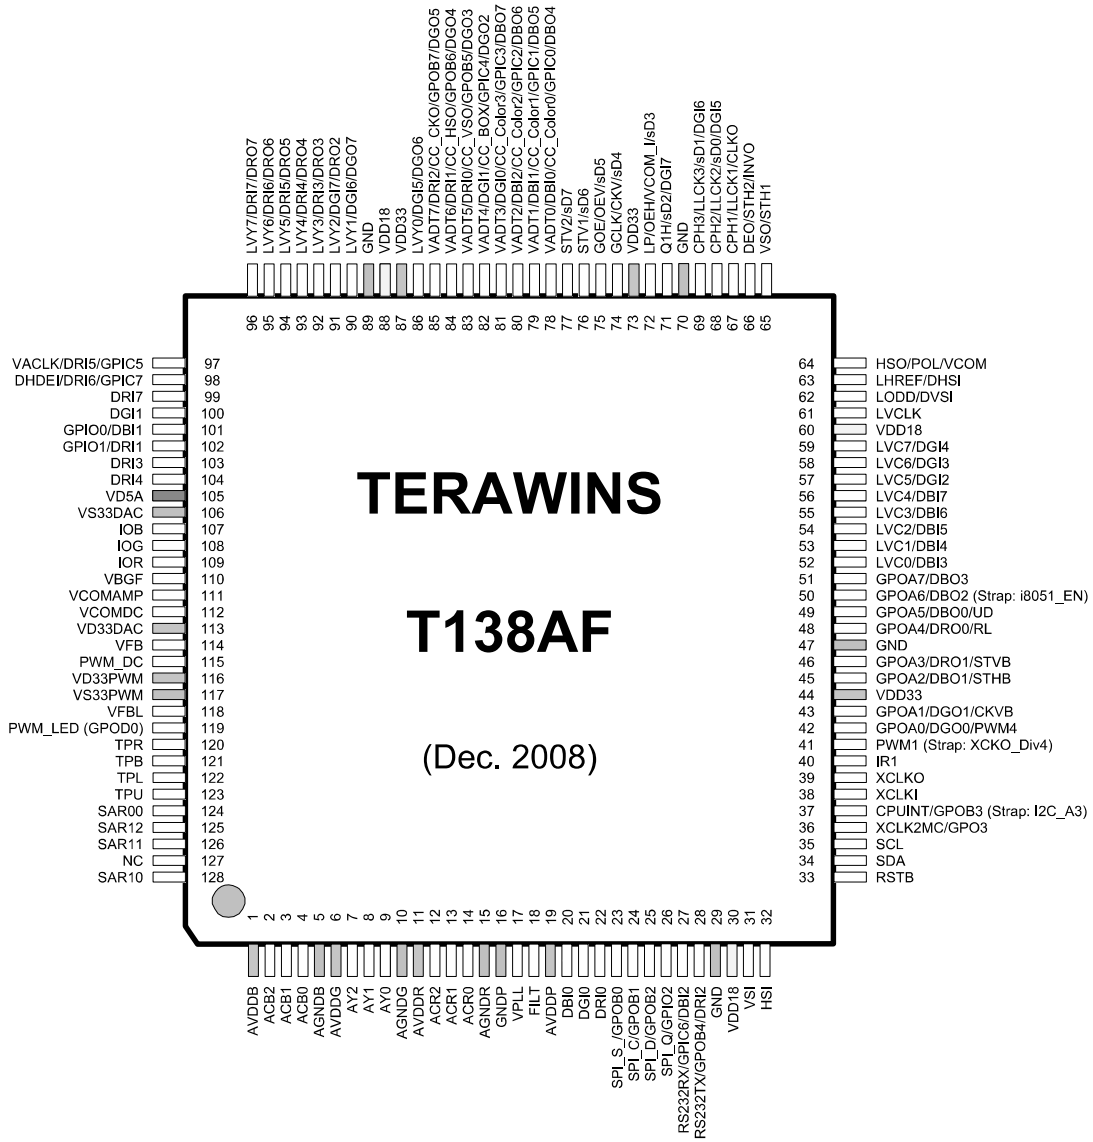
LVY7/DRI7/DRO7
LVY6/DRI6/DRO6
LVY5/DRI5/DRO5
LVY4/DRI4/DRO4
LVY3/DRI3/DRO3
LVY2/DGI7/DRO2
LVY1/DGI6/DGO7
GND
VDD18
VDD33
LVY0/DGI5/DGO6
VADT7/DRI2/CC_CKO/GPOB7/DGO5
VADT6/DRI1/CC_HSO/GPOB6/DGO4
VADT5/DRI0/CC_VSO/GPOB5/DGO3
VADT4/DGI1/CC_BOX/GPIC4/DGO2
VADT3/DGI0/CC_Color3/GPIC3/DBO7
VADT2/DBI2/CC_Color2/GPIC2/DBO6
VADT1/DBI1/CC_Color1/GPIC1/DBO5
VADT0/DBI0/CC_Color0/GPIC0/DBO4
STV2/sD7
STV1/sD6
GOE/OEV/sD5
GCLK/CKV/sD4
VDD33
LP/OEH/VCOM_I/sD3
Q1H/sD2/DGI7
GND
CPH3/LLCK3/sD1/DGI6
CPH2/LLCK2/sD0/DGI5
CPH1/LLCK1/CLKO
DEO/STH2/INVO
VSO/STH1

96 95 94 93 92 91 90 89 88 87 86 85 84 83 82 81 80 79 78 77 76 75 74 73 72 71 70 69 68 67 66 65

VACLK/DRI5/GPIC5 97
DHDEI/DRI6/GPIC7 98
DRI7 99
DGI1 100
GPIO0/DBI1 101
GPIO1/DRI1 102
DRI3 103
DRI4 104
VD5A 105
VS33DAC 106
IOB 107
IOG 108
IOR 109
VBGF 110
VCOMAMP 111
VCOMDC 112
VD33DAC 113
VFB 114
PWM_DC 115
VD33PWM 116
VS33PWM 117
VFBL 118
PWM_LED (GPOD0) 119
TPR 120
TPB 121
TPL 122
TPU 123
SAR00 124
SAR12 125
SAR11 126
NC 127
SAR10 128

TERAWINS

T138AF

(Dec. 2008)

64 HSO/POL/VCOM
63 LHREF/DHSI
62 LODD/DVSI
61 LVCLK
60 VDD18
59 LVC7/DGI4
58 LVC6/DGI3
57 LVC5/DGI2
56 LVC4/DBI7
55 LVC3/DBI6
54 LVC2/DBI5
53 LVC1/DBI4
52 LVC0/DBI3
51 GPOA7/DBO3
50 GPOA6/DBO2 (Strap: i8051_EN)
49 GPOA5/DBO0/UD
48 GPOA4/DRO0/RL
47 GND
46 GPOA3/DRO1/STVB
45 GPOA2/DBO1/STHB
44 VDD33
43 GPOA1/DGO1/CKVB
42 GPOA0/DGO0/PWM4
41 PWM1 (Strap: XCKO_Div4)
40 IR1
39 XCLKO
38 XCLKI
37 CPUINT/GPOB3 (Strap: I2C_A3)
36 XCLK2MC/GPO3
35 SCL
34 SDA
33 RSTB

1 2 3 4 5 6 7 8 9 10 11 12 13 14 15 16 17 18 19 20 21 22 23 24 25 26 27 28 29 30 31 32

AVDDB
ACB2
ACB1
ACB0
AGNDB
AVDDG
AY2
AY1
AY0
AGNDG
AVDDR
ACR2
ACR1
ACR0
AGNDR
GNDP
VPLL
FILT
AVDDP
DBI0
DGI0
DRI0
SPI_S_/GPOB0
SPI_C/GPOB1
SPI_D/GPOB2
SPI_Q/GPIO2
RS232RX/GPIC6/DBI2
RS232TX/GPOB4/DRI2
GND
VDD18
VSI
HSI